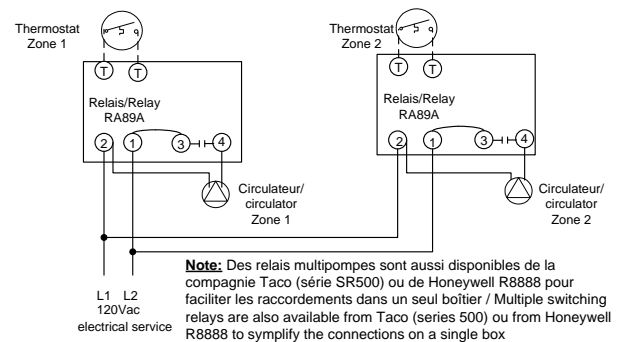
Thermostat
Zone 1

T T

Relais/Relay
RA89A

2 1 3 4

Circulateur/
circulator
Zone 1

Thermostat
Zone 2

T T

Relais/Relay
RA89A

2 1 3 4

Circulateur/
circulator
Zone 2

L1 L2
120Vac
electrical service

Note: Des relais multipompes sont aussi disponibles de la compagnie Taco (série SR500) ou de Honeywell R8888 pour faciliter les raccordements dans un seul boîtier / Multiple switching relays are also available from Taco (series 500) ou from Honeywell R8888 to symplify the connections on a single box